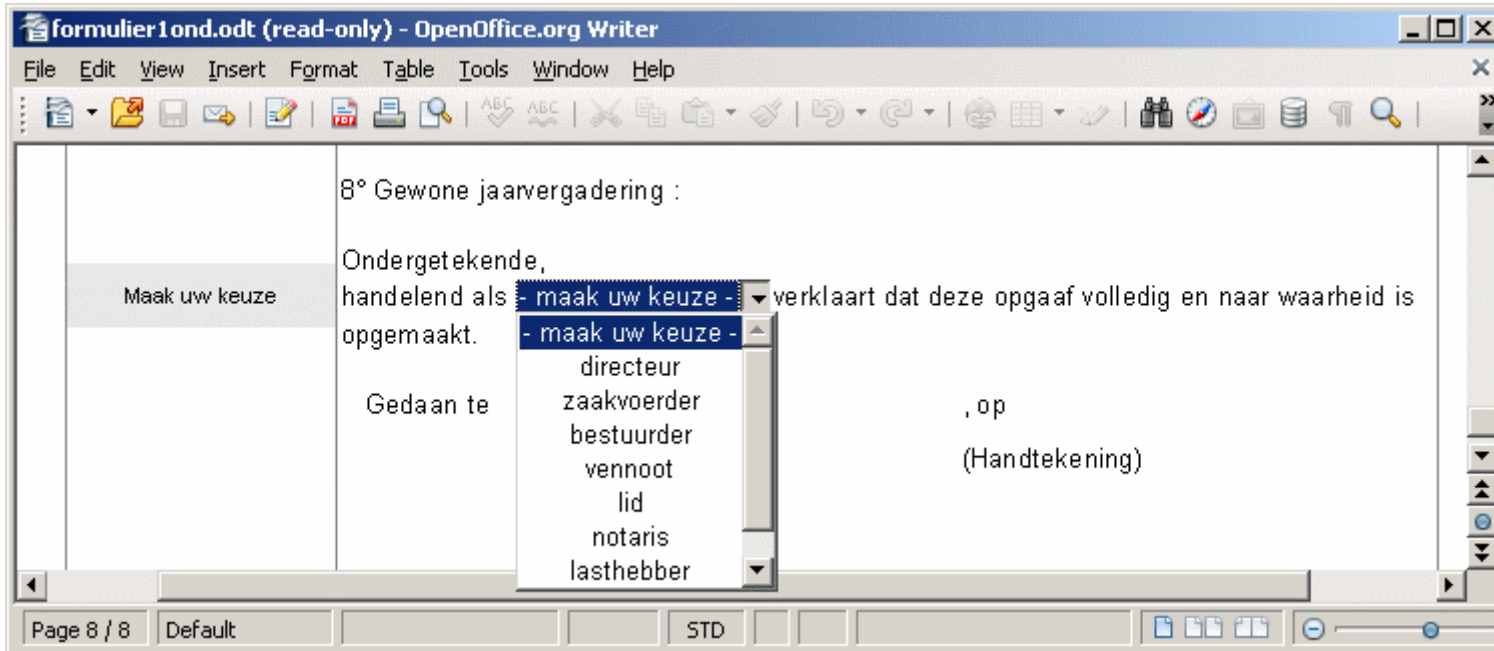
formulier1ond.odt (read-only) - OpenOffice.org Writer

File Edit View Insert Format Table Tools Window Help

Maak uw keuze

8° Gewone jaarvergadering :

Ondergetekende,
handelend als - maak uw keuze - verklaart dat deze opgaaf volledig en naar waarheid is opgemaakt.

- maak uw keuze -
directeur
zaakvoerder
bestuurder
vennoot
lid
notaris
lasthebber

Gedaan te , op

(Handtekening)

Page 8 / 8 | Default | STD